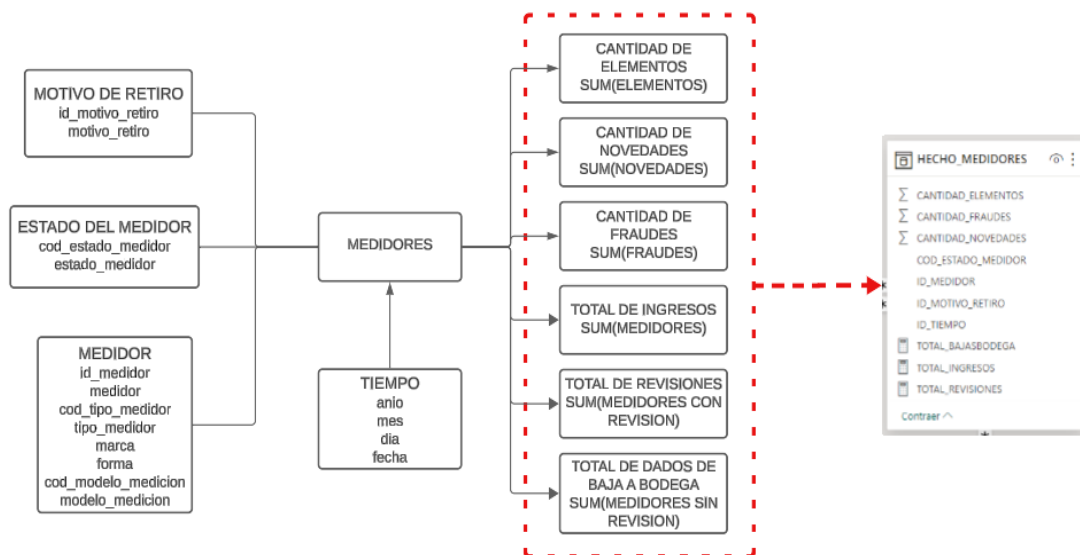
MOTIVO DE RETIRO
id_motivo_retiro
motivo_retiro

ESTADO DEL MEDIDOR
cod_estado_medidor
estado_medidor

MEDIDOR
id_medidor
medidor
cod_tipo_medidor
tipo_medidor
marca
forma
cod_modelo_medicion
modelo_medicion

MEDIDORES

TIEMPO
anio
mes
dia
fecha

CANTIDAD DE ELEMENTOS SUM(ELEMENTOS)

CANTIDAD DE NOVEDADES SUM(NOVEDADES)

CANTIDAD DE FRAUDES SUM(FRAUDES)

TOTAL DE INGRESOS SUM(MEDIDORES)

TOTAL DE REVISIONES SUM(MEDIDORES CON REVISION)

TOTAL DE DADOS DE BAJA A BODEGA SUM(MEDIDORES SIN REVISION)

HECHO_MEDIDORES
CANTIDAD_ELEMENTOS
CANTIDAD_FRAUDES
CANTIDAD_NOVEDADES
COD_ESTADO_MEDIDOR
ID_MEDIDOR
ID_MOTIVO_RETIRO
ID_TIEMPO
TOTAL_BAJASBODEGA
TOTAL_INGRESOS
TOTAL_REVISIONES
Contraer